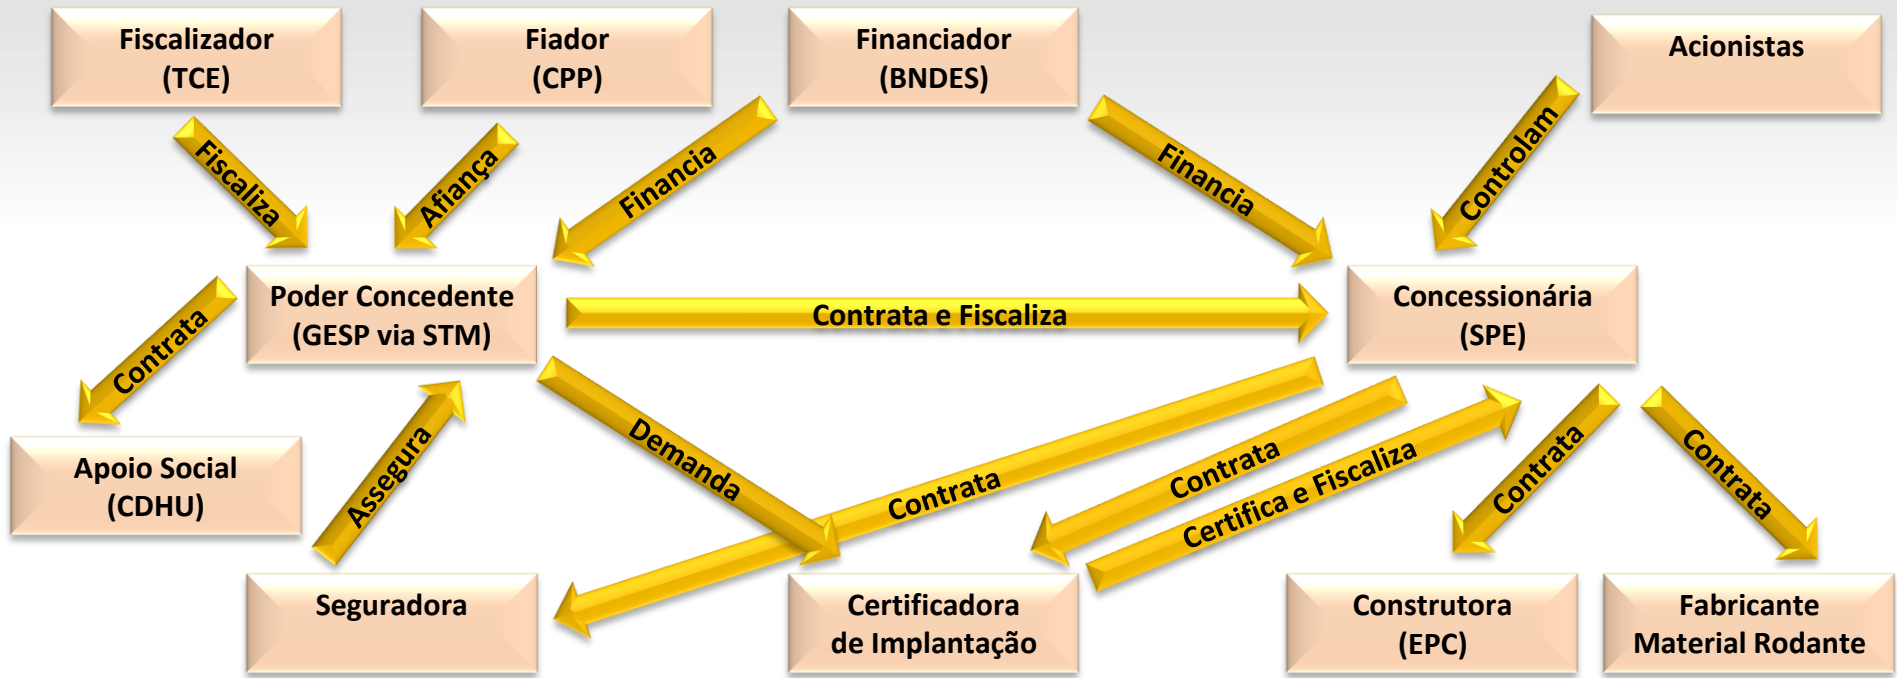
Fiscalizador
(TCE)

Fiador
(CPP)

Financiador
(BNDES)

Acionistas

Fiscaliza

Afiança

Financia

Financia

Controlam

Poder Concedente
(GESP via STM)

Contrata e Fiscaliza

Concessionária
(SPE)

Contrata

Assegura

Demanda

Contrata

Contrata

Certifica e Fiscaliza

Contrata

Contrata

Apoio Social
(CDHU)

Seguradora

Certificadora
de Implantação

Construtora
(EPC)

Fabricante
Material Rodante